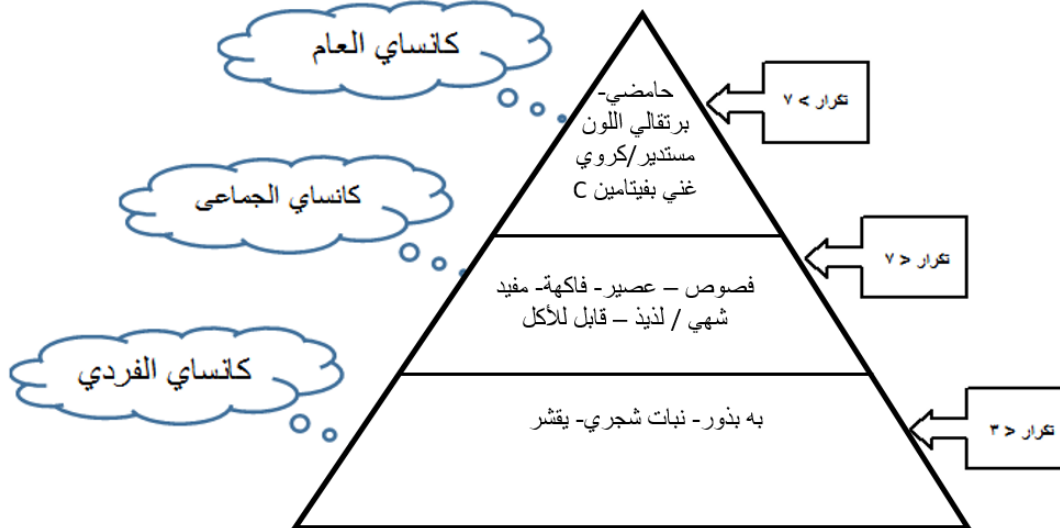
كانساي العام

حامضي- برتقالي اللون مستدير/كروي غني بفيتامين C

تكرار > ٧

كانساي الجماعى

فصوص – عصير – فاكهة- مفيد شهي / لذيذ – قابل للأكل

تكرار < ٧

كانساي الفردي

به بذور- نبات شجري- يقشر

تكرار < ٣